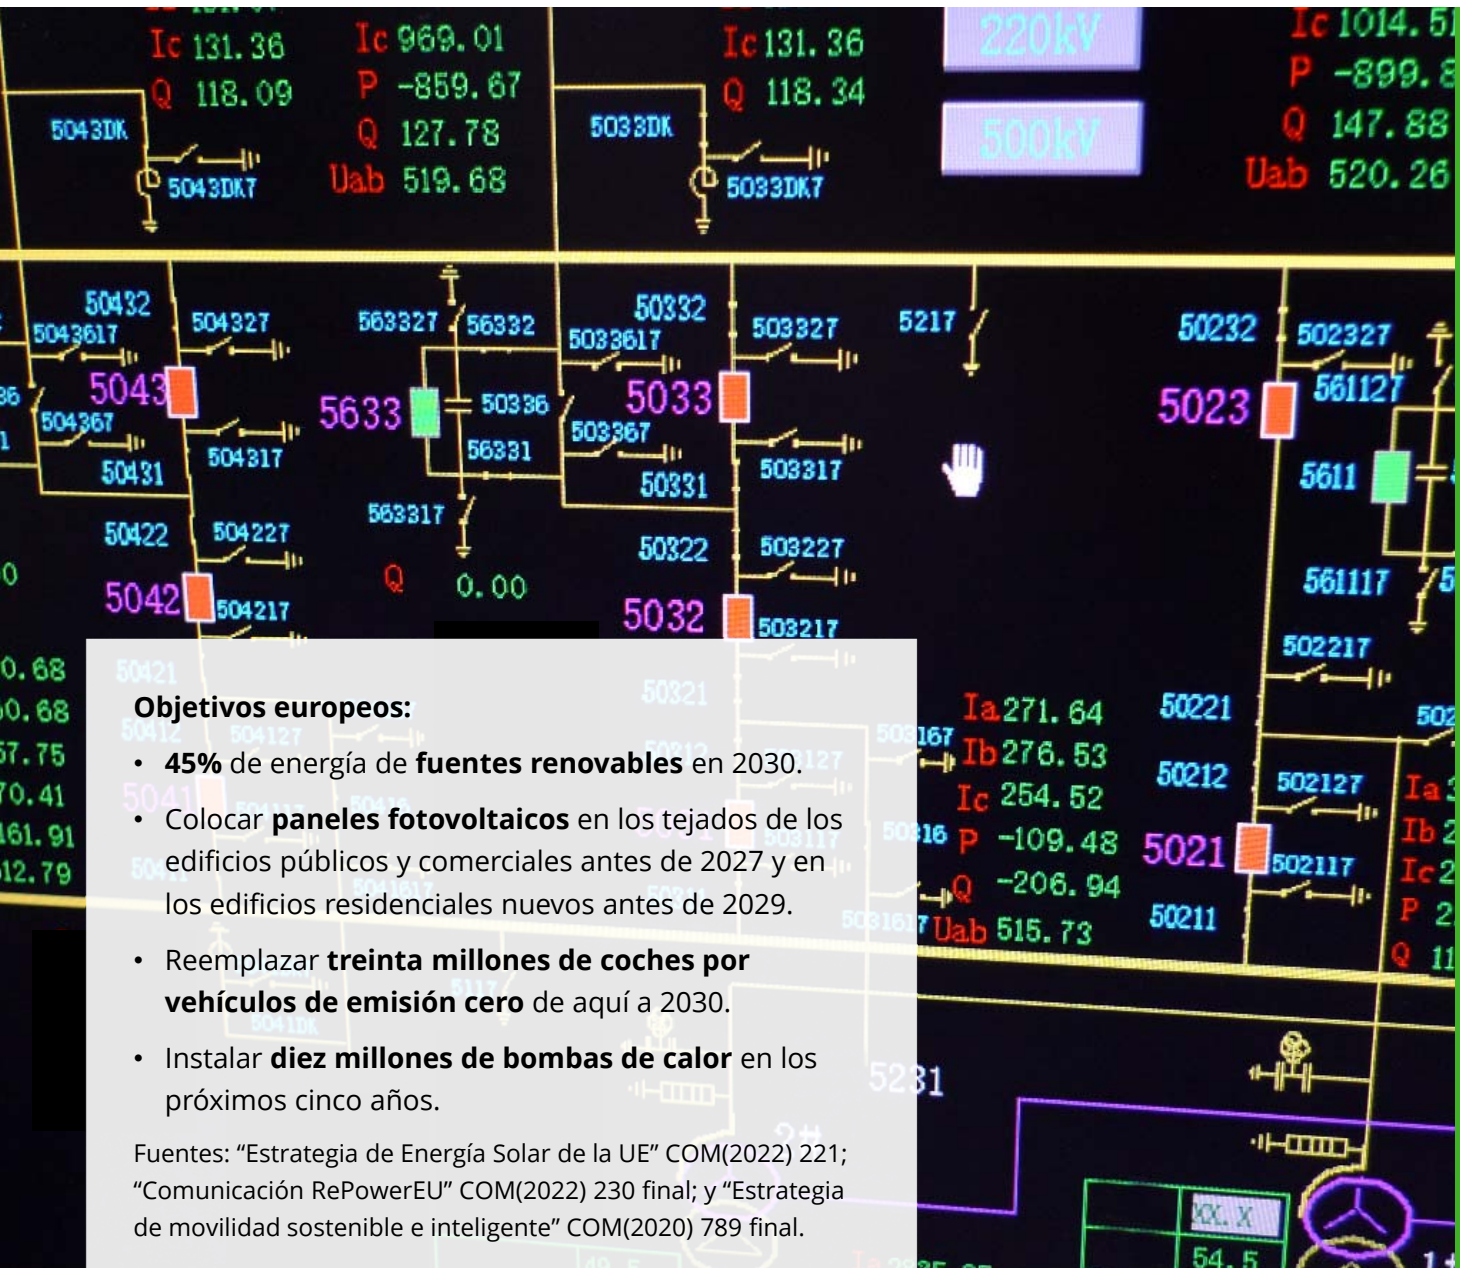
Objetivos europeos:

• 45% de energía de fuentes renovables en 2030.

• Colocar paneles fotovoltaicos en los tejados de los edificios públicos y comerciales antes de 2027 y en los edificios residenciales nuevos antes de 2029.

• Reemplazar treinta millones de coches por vehículos de emisión cero de aquí a 2030.

• Instalar diez millones de bombas de calor en los próximos cinco años.

Fuentes: “Estrategia de Energía Solar de la UE” COM(2022) 221; “Comunicación RePowerEU” COM(2022) 230 final; y “Estrategia de movilidad sostenible e inteligente” COM(2020) 789 final.